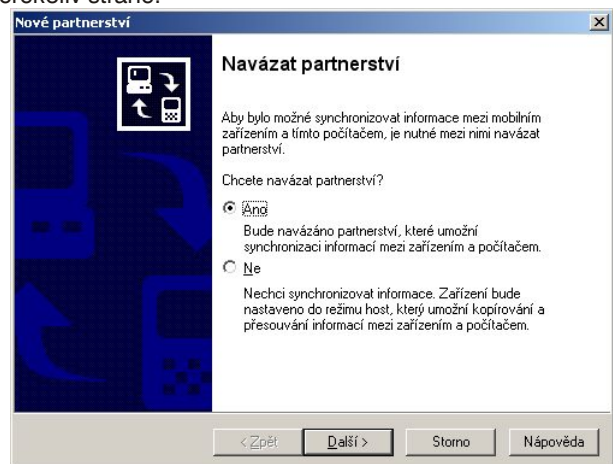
Nové partnerství

Navázat partnerství

Aby bylo možné synchronizovat informace mezi mobilním zařízením a tímto počítačem, je nutné mezi nimi navázat partnerství.

Chcete navázat partnerství?

Ano

Bude navázáno partnerství, které umožní synchronizaci informací mezi zařízením a počítačem.

Ne

Nechci synchronizovat informace. Zařízení bude nastaveno do režimu host, který umožní kopírování a přesouvání informací mezi zařízením a počítačem.

< Zpět | Další > | Storno | Nápověda